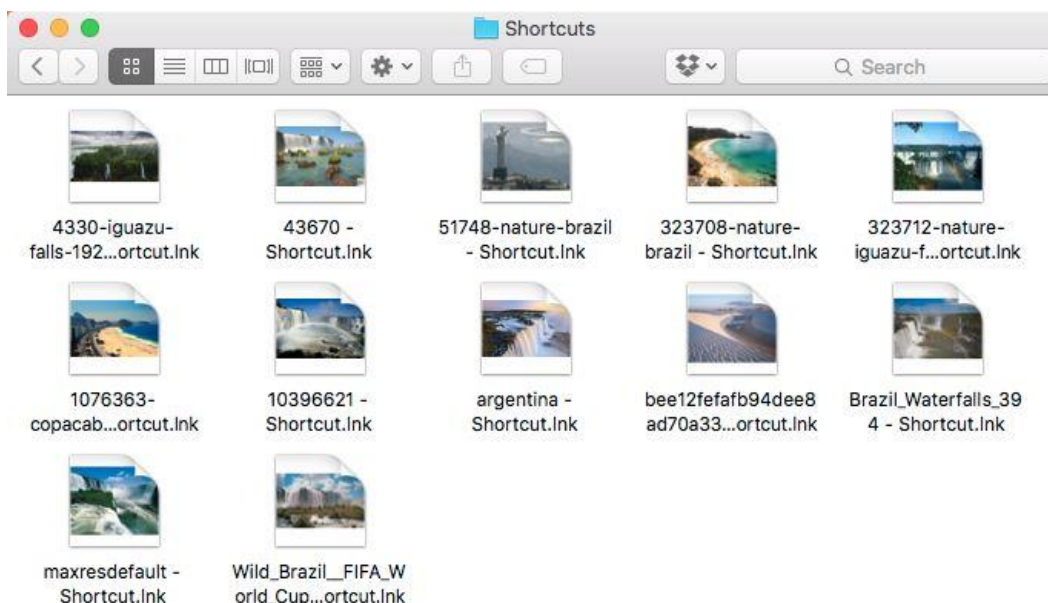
Shortcuts

Search

4330-iguazu-falls-192...ortcut.lnk

43670 - Shortcut.lnk

51748-nature-brazil - Shortcut.lnk

323708-nature-brazil - Shortcut.lnk

323712-nature-iguazu-f...ortcut.lnk

1076363-copacab...ortcut.lnk

10396621 - Shortcut.lnk

argentina - Shortcut.lnk

bee12fefafb94dee8ad70a33...ortcut.lnk

Brazil_Waterfalls_394 - Shortcut.lnk

maxresdefault - Shortcut.lnk

Wild_Brazil__FIFA_World_Cup...ortcut.lnk